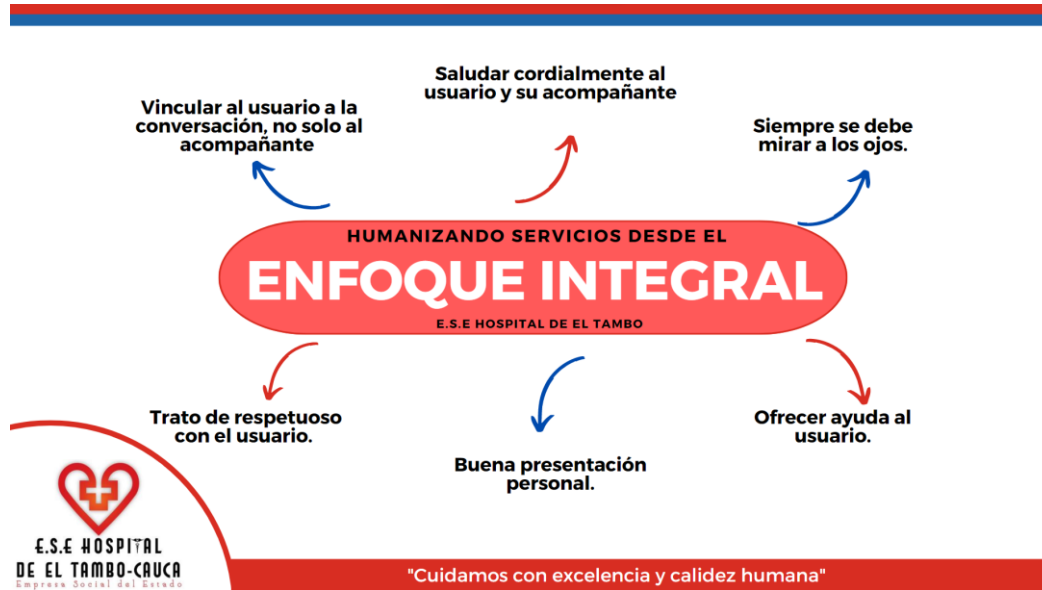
Saludar cordialmente al usuario y su acompañante

Vincular al usuario a la conversación, no solo al acompañante

Siempre se debe mirar a los ojos.

HUMANIZANDO SERVICIOS DESDE EL

ENFOQUE INTEGRAL

E.S.E HOSPITAL DE EL TAMBO

Trato de respetuoso con el usuario.

Ofrecer ayuda al usuario.

Buena presentación personal.

E.S.E HOSPITAL DE EL TAMBO-CAUCA

Empresa Social del Estado

"Cuidamos con excelencia y calidez humana"